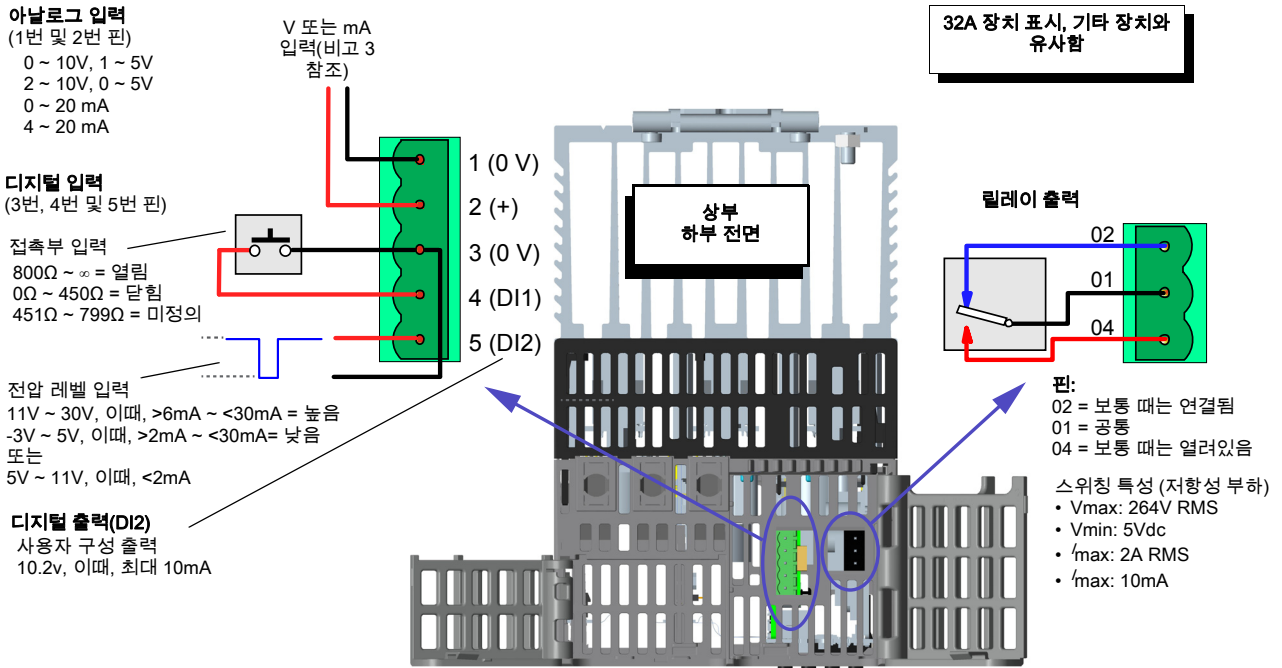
아날로그 입력
(1번 및 2번 핀)
0 ~ 10V, 1 ~ 5V
2 ~ 10V, 0 ~ 5V
0 ~ 20 mA
4 ~ 20 mA

V 또는 mA 입력(비고 3 참조)

32A 장치 표시, 기타 장치와 유사함

1 (0 V)
2 (+)
3 (0 V)
4 (DI1)
5 (DI2)

디지털 입력
(3번, 4번 및 5번 핀)

접촉부 입력
800Ω ~ ∞ = 열림
0Ω ~ 450Ω = 닫힘
451Ω ~ 799Ω = 미정의

상부
하부 전면

릴레이 출력

02
01
04

전압 레벨 입력
11V ~ 30V, 이때, >6mA ~ <30mA = 높음
-3V ~ 5V, 이때, >2mA ~ <30mA= 낮음
또는
5V ~ 11V, 이때, <2mA

디지털 출력(DI2)
사용자 구성 출력
10.2v, 이때, 최대 10mA

핀:
02 = 보통 때는 연결됨
01 = 공통
04 = 보통 때는 열려있음

스위칭 특성 (저항성 부하)
• Vmax: 264V RMS
• Vmin: 5Vdc
• $^I$max: 2A RMS
• $^I$max: 10mA